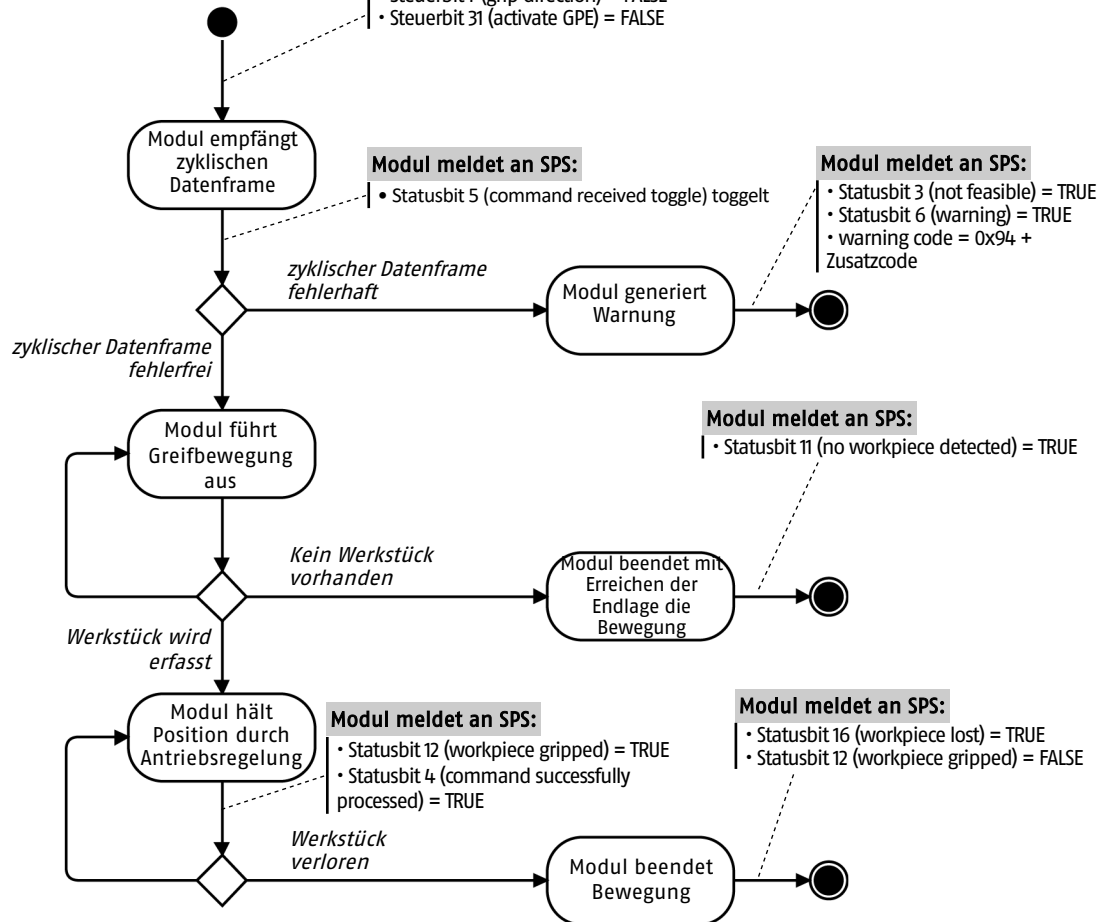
• Steuerbit 7 (grip direction) = FALSE
• Steuerbit 31 (activate GPE) = FALSE

Modul empfängt zyklischen Datenframe

Modul meldet an SPS:
• Statusbit 5 (command received toggle) toggelt

zyklischer Datenframe fehlerhaft

Modul generiert Warnung

Modul meldet an SPS:
• Statusbit 3 (not feasible) = TRUE
• Statusbit 6 (warning) = TRUE
• warning code = 0x94 + Zusatzcode

zyklischer Datenframe fehlerfrei

Modul führt Greifbewegung aus

Modul meldet an SPS:
• Statusbit 11 (no workpiece detected) = TRUE

Kein Werkstück vorhanden

Modul beendet mit Erreichen der Endlage die Bewegung

Werkstück wird erfasst

Modul hält Position durch Antriebsregelung

Modul meldet an SPS:
• Statusbit 12 (workpiece gripped) = TRUE
• Statusbit 4 (command successfully processed) = TRUE

Modul meldet an SPS:
• Statusbit 16 (workpiece lost) = TRUE
• Statusbit 12 (workpiece gripped) = FALSE

Werkstück verloren

Modul beendet Bewegung